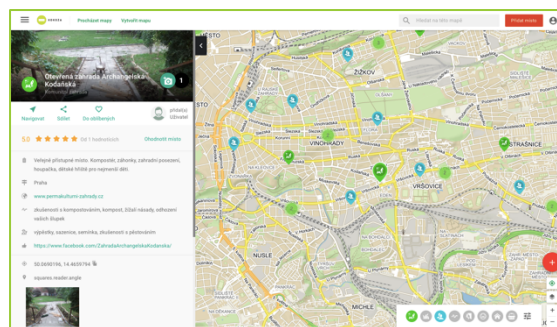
Procházet mapy Vytvořit mapu

Hledat na této mapě

Přidat místo

Otevřená zahrada Archangelská Kodaňská

1

Navigovat Sdílet Do oblíbených

přidal(a) Uživatel

5.0 ★★★★★ Od 1 hodnotících

Ohodnotit místo

Veřejně přístupné místo. Kompostér, záhonky, zahradní posezení, houpačka, dětské hřiště pro nejmenší děti.

Praha

www.permakulturni-zahrady.cz

zkušenosti s kompostováním, kompost, říční násady, odkrytení vašich čtyřek

výpěstky, osení, semínka, zkušenosti s pěstováním

https://www.facebook.com/ZahradaArchangelskaKodanska/

50.0690196, 14.4659794

squares.reader.angle

ŽIŽKOV

VINOHRADY

STRAŠNICE

VRŠOVICE

NUSLE

MICHLE